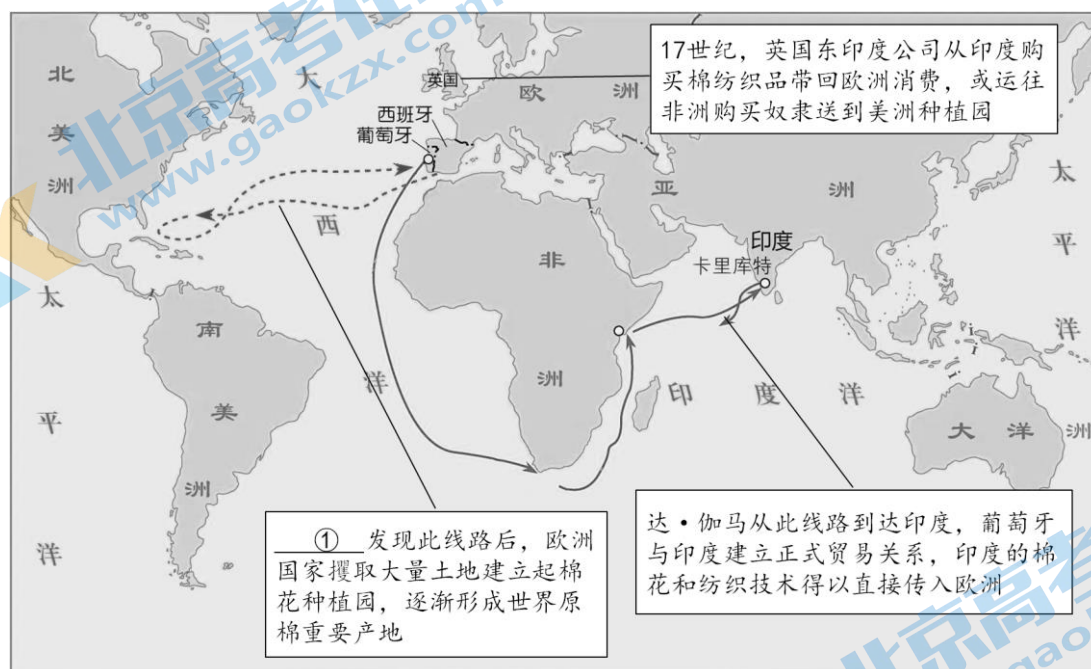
北京高考在线 www.gaokzx.com

17世纪，英国东印度公司从印度购买棉纺织品带回欧洲消费，或运往非洲购买奴隶送到美洲种植园

北美洲

大

英国

欧

洲

西班牙

葡萄牙

亚

洲

太平洋

西

非

印度

卡里库特

太

南

美

洲

平

洋

洋

洲

印

度

洋

大

洋

洲

洋

______①______发现此线路后，欧洲国家攫取大量土地建立起棉花种植园，逐渐形成世界原棉重要产地

达·伽马从此线路到达印度，葡萄牙与印度建立正式贸易关系，印度的棉花和纺织技术得以直接传入欧洲

北京高考 gao